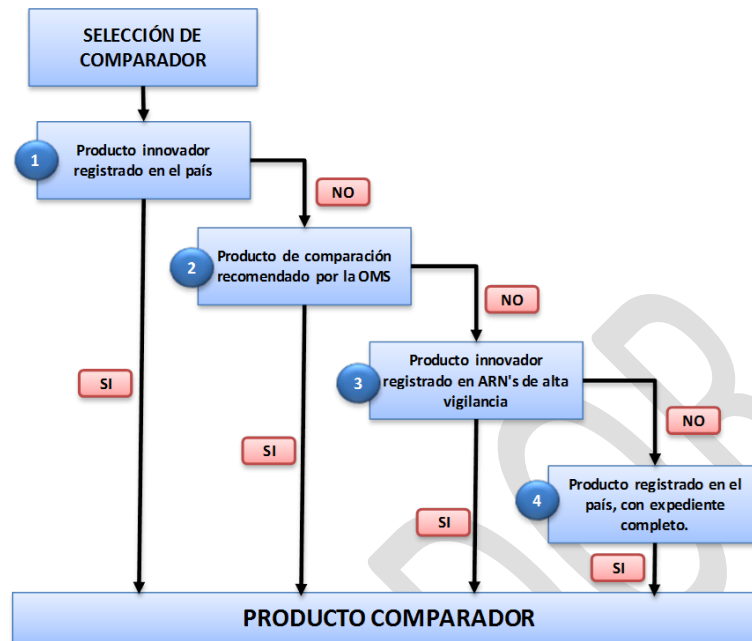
SELECCIÓN DE COMPARADOR

1 Producto innovador registrado en el país

NO

2 Producto de comparación recomendado por la OMS

NO

3 Producto innovador registrado en ARN's de alta vigilancia

NO

4 Producto registrado en el país, con expediente completo.

SI

SI

SI

SI

PRODUCTO COMPARADOR